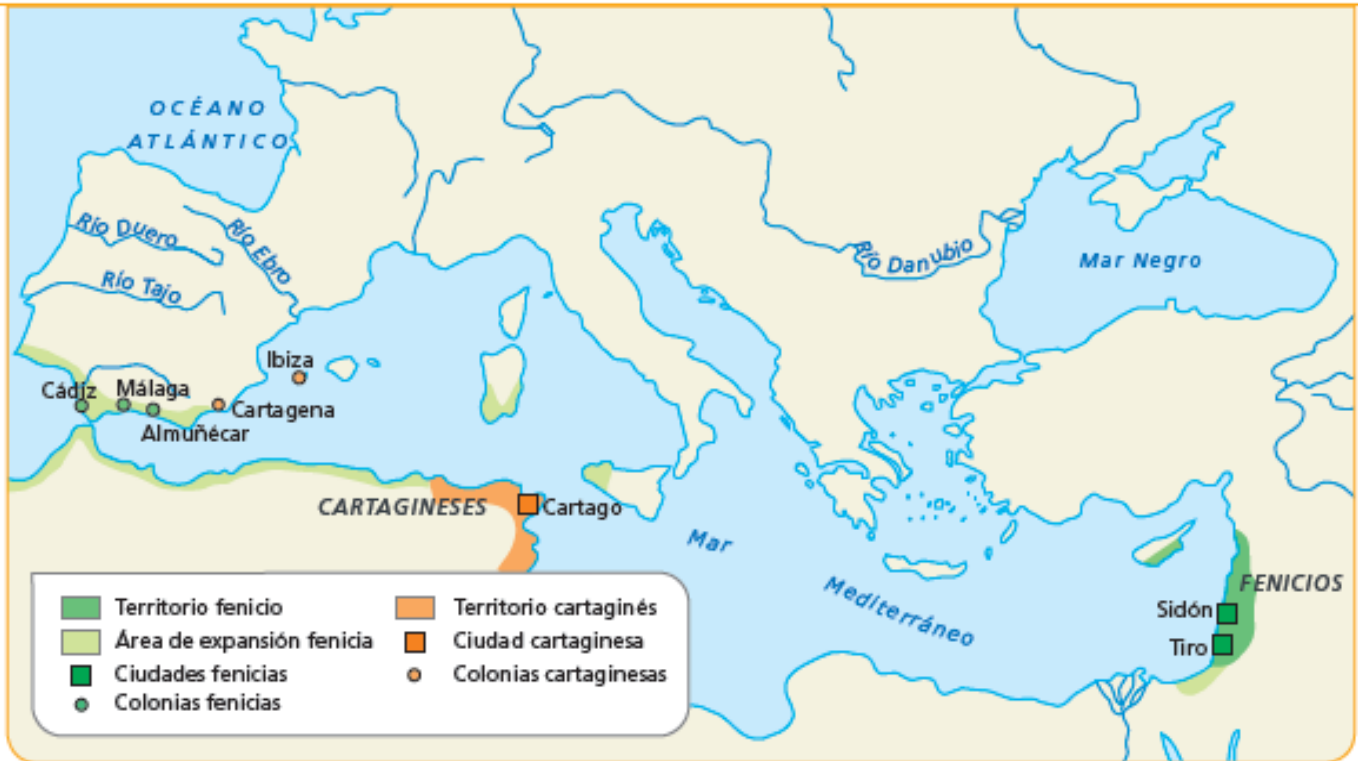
OCÉANO ATLÁNTICO

Río Duero
Río Ebro
Río Tajo
Río Danubio
Mar Negro

Ibiza
Cádiz
Málaga
Cartagena
Almuñécar

CARTAGINESES
Cartago

Mar Mediterráneo

FENICIOS
Sidón
Tiro

Territorio fenicio
Área de expansión fenicia
Ciudades fenicias
Colonias fenicias
Territorio cartaginés
Ciudad cartaginesa
Colonias cartaginesas